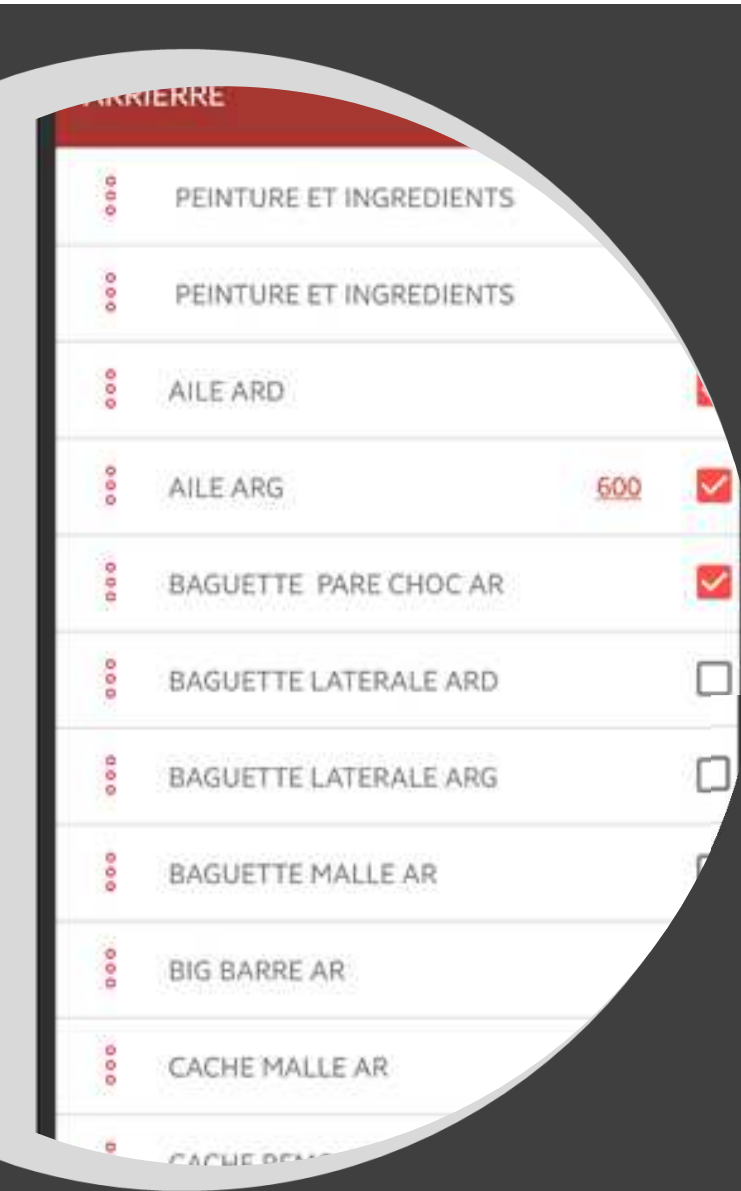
ARRIERRE

PEINTURE ET INGREDIENTS

PEINTURE ET INGREDIENTS

AILE ARD

AILE ARG 600

BAGUETTE PARE CHOC AR

BAGUETTE LATERALE ARD

BAGUETTE LATERALE ARG

BAGUETTE MALLE AR

BIG BARRE AR

CACHE MALLE AR

CACHE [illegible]